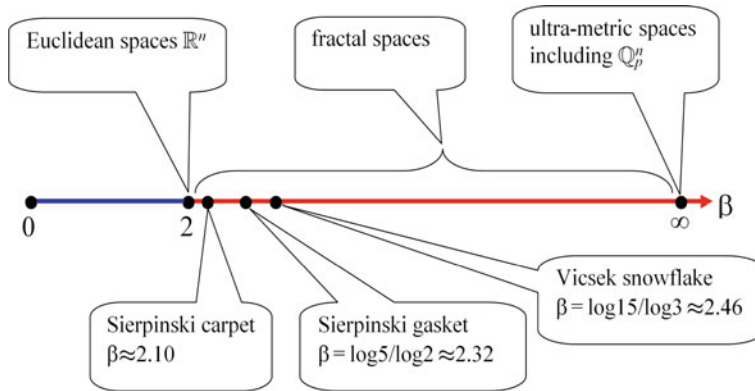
Euclidean spaces $\mathbb{R}^n$

fractal spaces

ultra-metric spaces including $\mathbb{Q}_p^n$

0

2

$\infty$

β

Sierpinski carpet $\beta \approx 2.10$

Sierpinski gasket $\beta = \log 5/\log 2 \approx 2.32$

Vicsek snowflake $\beta = \log 15/\log 3 \approx 2.46$